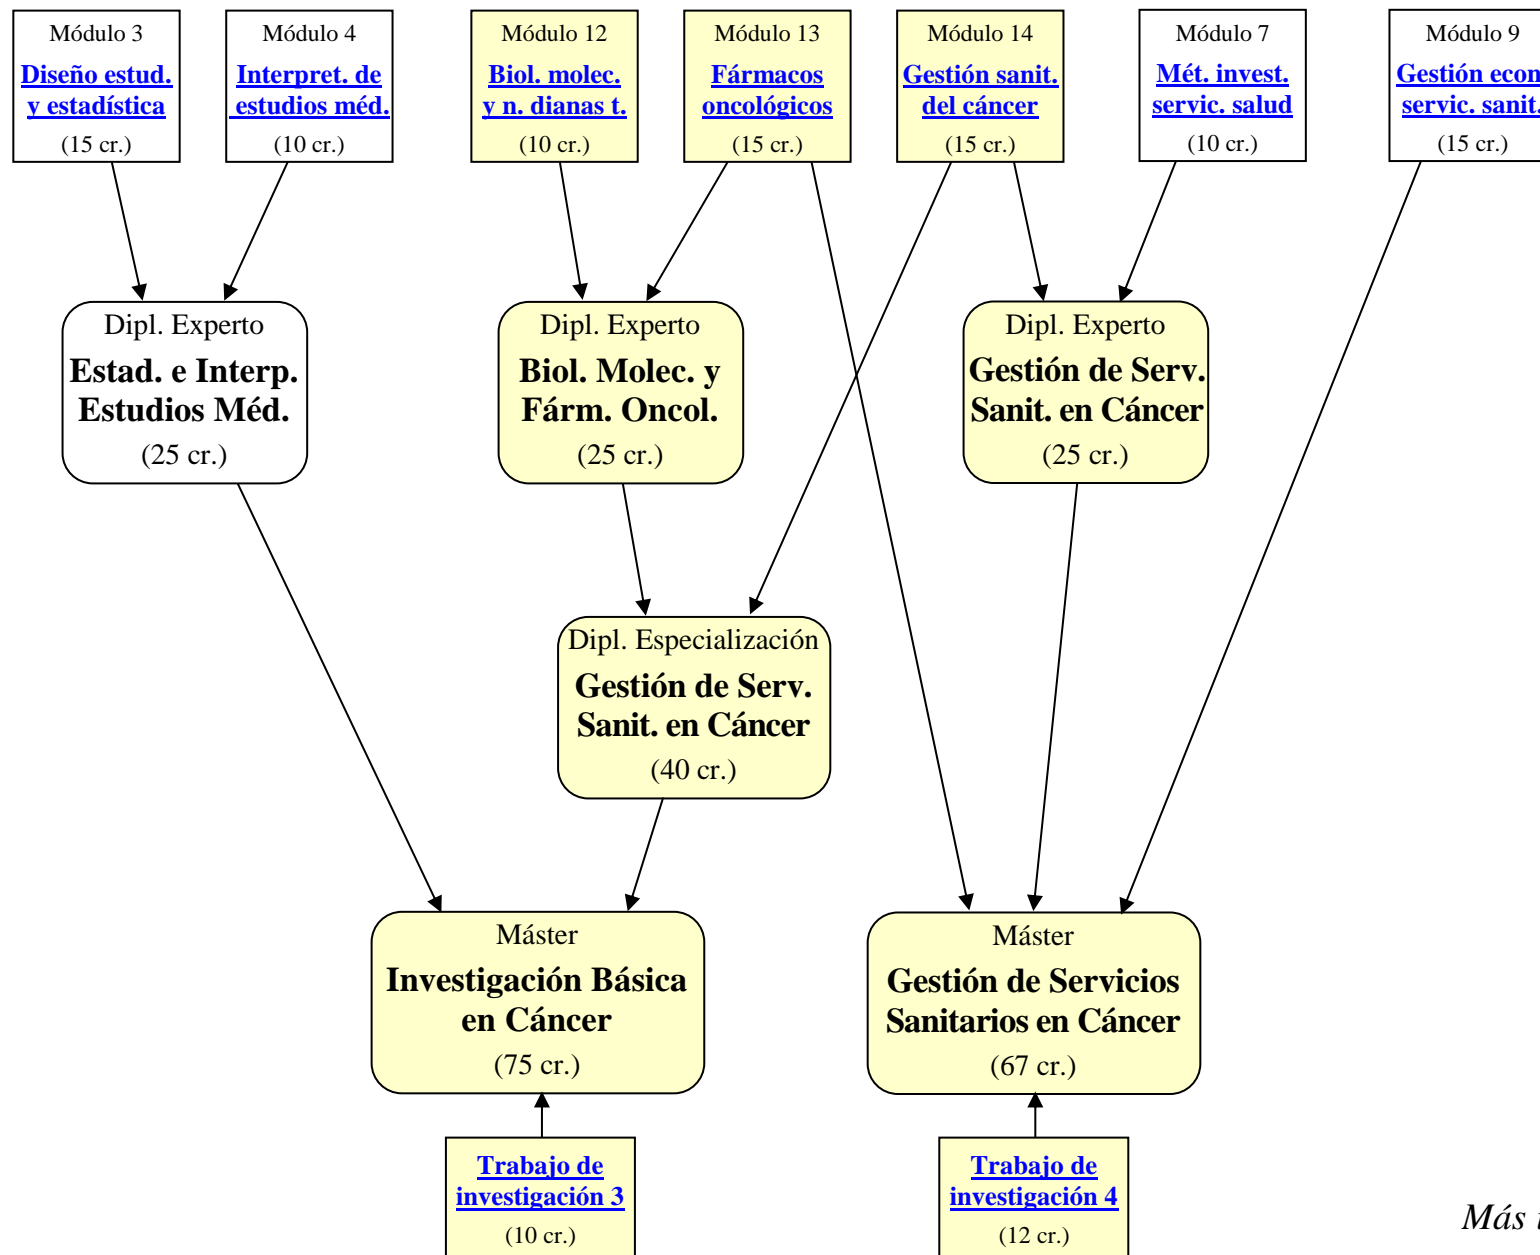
Módulo 3
Diseño estud. y estadística
(15 cr.)

Módulo 4
Interpret. de estudios méd.
(10 cr.)

Módulo 12
Biol. molec. y n. dianas t.
(10 cr.)

Módulo 13
Fármacos oncológicos
(15 cr.)

Módulo 14
Gestión sanit. del cáncer
(15 cr.)

Módulo 7
Mét. invest. servic. salud
(10 cr.)

Módulo 9
Gestión econ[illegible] servic. sanit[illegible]
(15 cr.)

Dipl. Experto
Estad. e Interp. Estudios Méd.
(25 cr.)

Dipl. Experto
Biol. Molec. y Fárm. Oncol.
(25 cr.)

Dipl. Experto
Gestión de Serv. Sanit. en Cáncer
(25 cr.)

Dipl. Especialización
Gestión de Serv. Sanit. en Cáncer
(40 cr.)

Máster
Investigación Básica en Cáncer
(75 cr.)

Máster
Gestión de Servicios Sanitarios en Cáncer
(67 cr.)

Trabajo de investigación 3
(10 cr.)

Trabajo de investigación 4
(12 cr.)

Más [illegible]